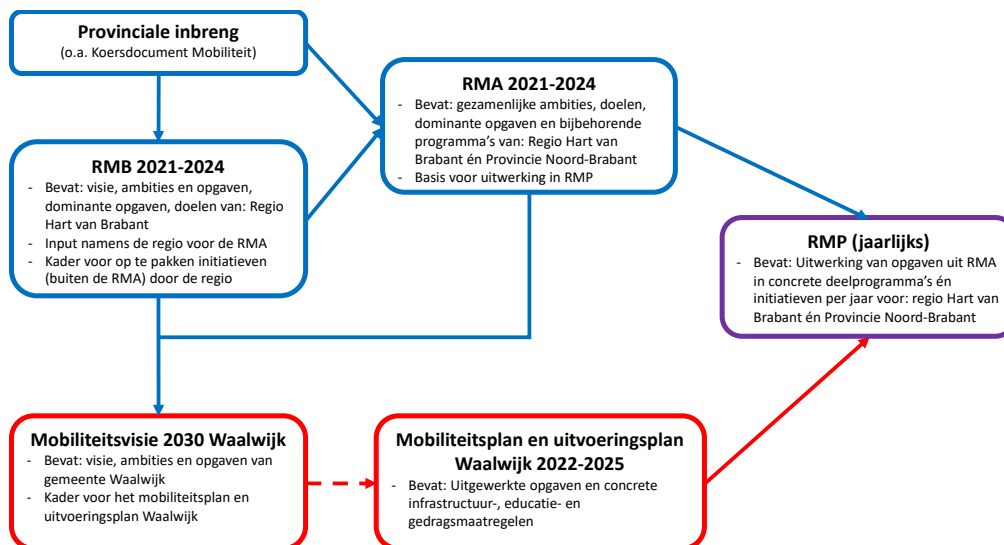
**Provinciale inbreng**
(o.a. Koersdocument Mobiliteit)

**RMA 2021-2024**
- Bevat: gezamenlijke ambities, doelen, dominante opgaven en bijbehorende programma's van: Regio Hart van Brabant én Provincie Noord-Brabant
- Basis voor uitwerking in RMP

**RMB 2021-2024**
- Bevat: visie, ambities en opgaven, dominante opgaven, doelen van: Regio Hart van Brabant
- Input namens de regio voor de RMA
- Kader voor op te pakken initiatieven (buiten de RMA) door de regio

**RMP (jaarlijks)**
- Bevat: Uitwerking van opgaven uit RMA in concrete deelprogramma's én initiatieven per jaar voor: regio Hart van Brabant én Provincie Noord-Brabant

**Mobiliteitsvisie 2030 Waalwijk**
- Bevat: visie, ambities en opgaven van gemeente Waalwijk
- Kader voor het mobiliteitsplan en uitvoeringsplan Waalwijk

**Mobiliteitsplan en uitvoeringsplan Waalwijk 2022-2025**
- Bevat: Uitgewerkte opgaven en concrete infrastructuur-, educatie- en gedragsmaatregelen